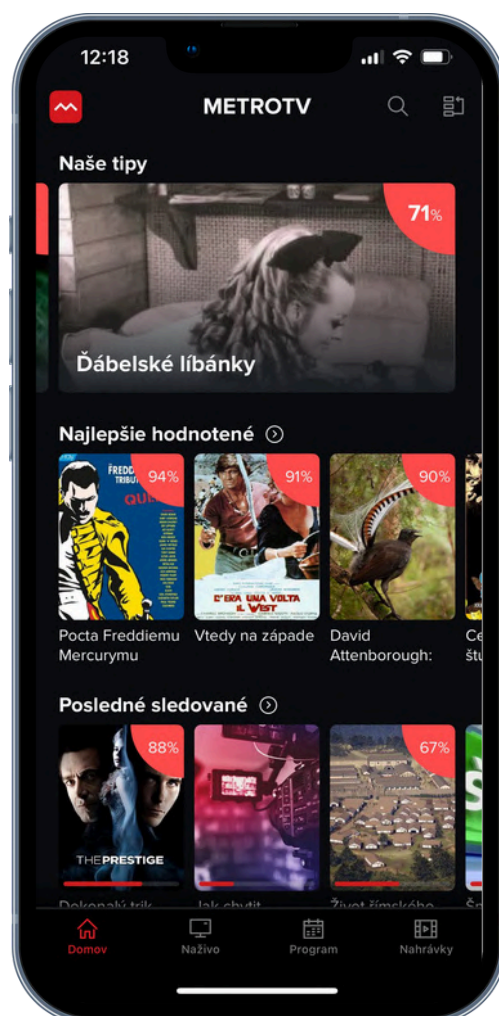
12:18

METROTV

Naše tipy

71%

Ďábelské líbánky

Najlepšie hodnotené

FREDD TRIBU QU

94%

91%

C'ERA UNA VOLTA IL WEST

90%

Pocta Freddiemu Mercurymu

Vtedy na západe

David Attenborough:

Ce štu

Posledné sledované

88%

THE PRESTIGE

67%

Dokonalý trik

Jak chytit

Život římského

Šp

Domov

Naživo

Program

Nahrávky